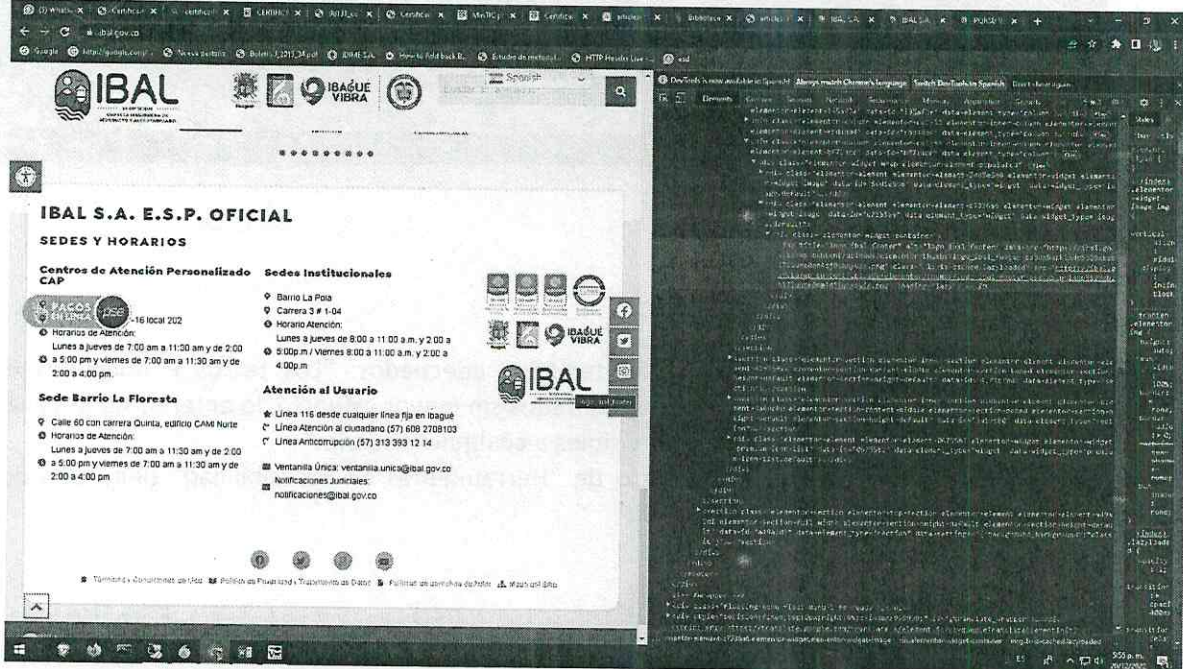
ibal.gov.co

IBAL

IBAGUÉ VIBRA

Spanish

IBAL S.A. E.S.P. OFICIAL

SEDES Y HORARIOS

Centros de Atención Personalizado CAP

PAGOS EN LÍNEA pse

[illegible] -16 local 202

Horarios de Atención:

Lunes a jueves de 7:00 am a 11:30 am y de 2:00 a 5:00 pm y viernes de 7:00 am a 11:30 am y de 2:00 a 4:00 pm.

Sede Barrio La Floresta

Calle 60 con carrera Quinta, edificio CAMI Norte

Horarios de Atención:

Lunes a jueves de 7:00 am a 11:30 am y de 2:00 a 5:00 pm y viernes de 7:00 am a 11:30 am y de 2:00 a 4:00 pm

Sedes Institucionales

Barrio La Pola

Carrera 3 # 1-04

Horario Atención:

Lunes a jueves de 8:00 a 11:00 a.m. y 2:00 a 5:00p.m / Viernes 8:00 a 11:00 a.m. y 2:00 a 4:00p.m

Atención al Usuario

Línea 116 desde cualquier línea fija en Ibagué

Línea Atención al ciudadano (57) 608 2708103

Línea Anticorrupción (57) 313 393 12 14

Ventanilla Única: ventanilla.unica@ibal.gov.co

Notificaciones Judiciales: notificaciones@ibal.gov.co

IBAL

IBAGUÉ VIBRA

Términos y Condiciones de Uso   Política de Privacidad y Tratamiento de Datos   Política de derechos de Autor   Mapa del Sitio

DevTools is now available in Spanish! Always match Chrome's language Switch DevTools to Spanish Don't show again

Elements Console Sources Network Performance Memory Application Security

Styles

9:50 p.m.